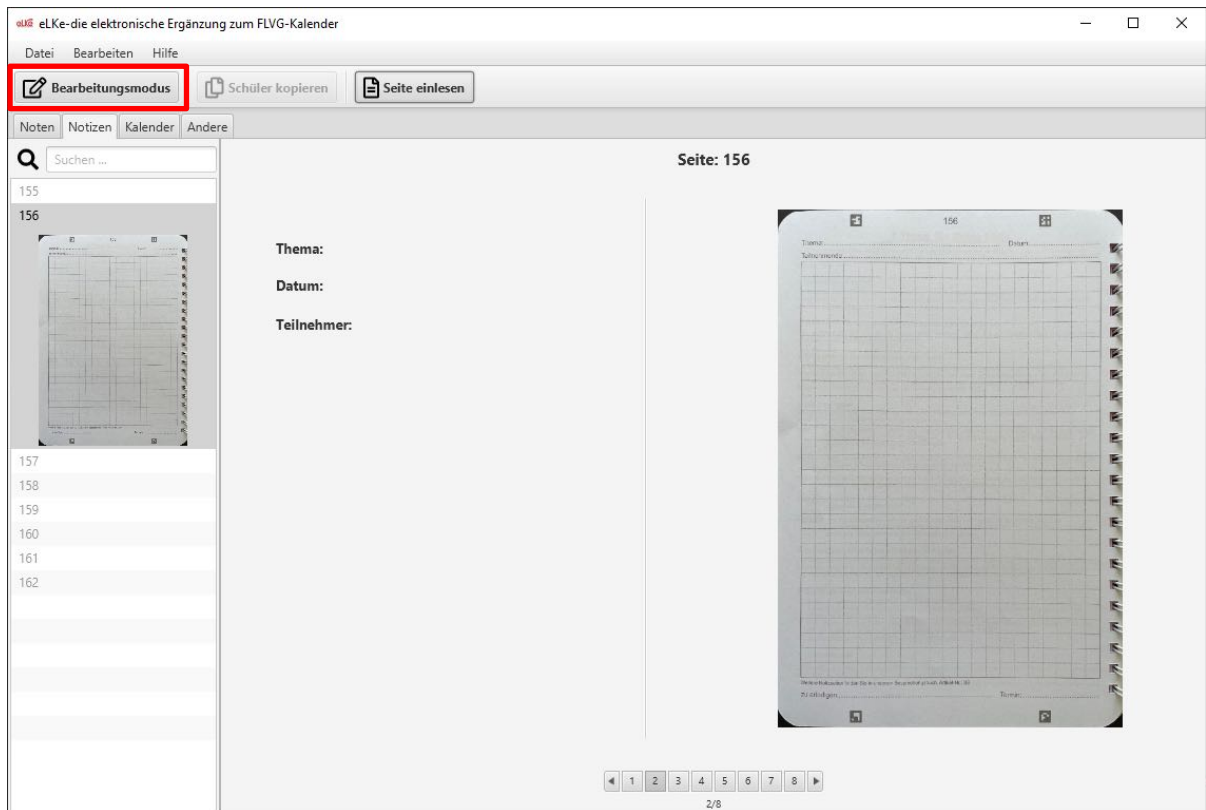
eLKe eLKe-die elektronische Ergänzung zum FLVG-Kalender

Datei Bearbeiten Hilfe

Bearbeitungsmodus Schüler kopieren Seite einlesen

Noten Notizen Kalender Andere

Suchen ...

155
156
157
158
159
160
161
162

Seite: 156

Thema:

Datum:

Teilnehmer:

156

Thema: Datum:

Teilnehmende:

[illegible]

Zu erledigen: Termin:

1 2 3 4 5 6 7 8

2/8